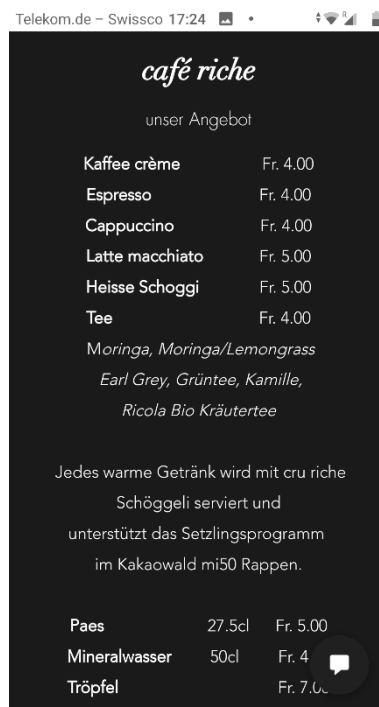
Telekom.de – Swissco 17:24

café riche

unser Angebot

| | | |
|---|---|---|
| Kaffee crème | | Fr. 4.00 |
| Espresso | | Fr. 4.00 |
| Cappuccino | | Fr. 4.00 |
| Latte macchiato | | Fr. 5.00 |
| Heisse Schoggi | | Fr. 5.00 |
| Tee | | Fr. 4.00 |

Moringa, Moringa/Lemongrass Earl Grey, Grüntee, Kamille, Ricola Bio Kräutertee

Jedes warme Getränk wird mit cru riche Schöggeli serviert und unterstützt das Setzlingsprogramm im Kakaowald mi50 Rappen.

| | | |
|---|---|---|
| Paes | 27.5cl | Fr. 5.00 |
| Mineralwasser | 50cl | Fr. 4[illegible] |
| Tröpfel | | Fr. 7.0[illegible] |